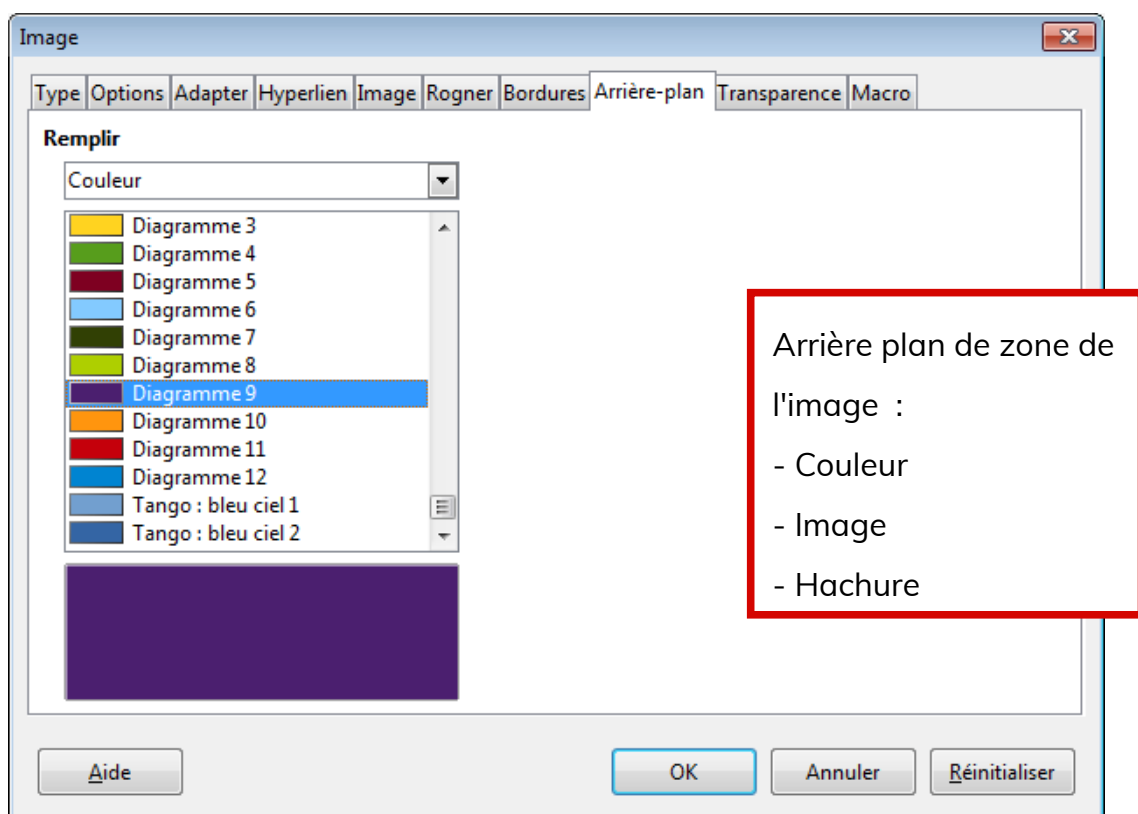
Image

Type | Options | Adapter | Hyperlien | Image | Rogner | Bordures | Arrière-plan | Transparence | Macro

Remplir

Couleur

Diagramme 3
Diagramme 4
Diagramme 5
Diagramme 6
Diagramme 7
Diagramme 8
Diagramme 9
Diagramme 10
Diagramme 11
Diagramme 12
Tango : bleu ciel 1
Tango : bleu ciel 2

Arrière plan de zone de l'image :
- Couleur
- Image
- Hachure

Aide

OK

Annuler

Réinitialiser